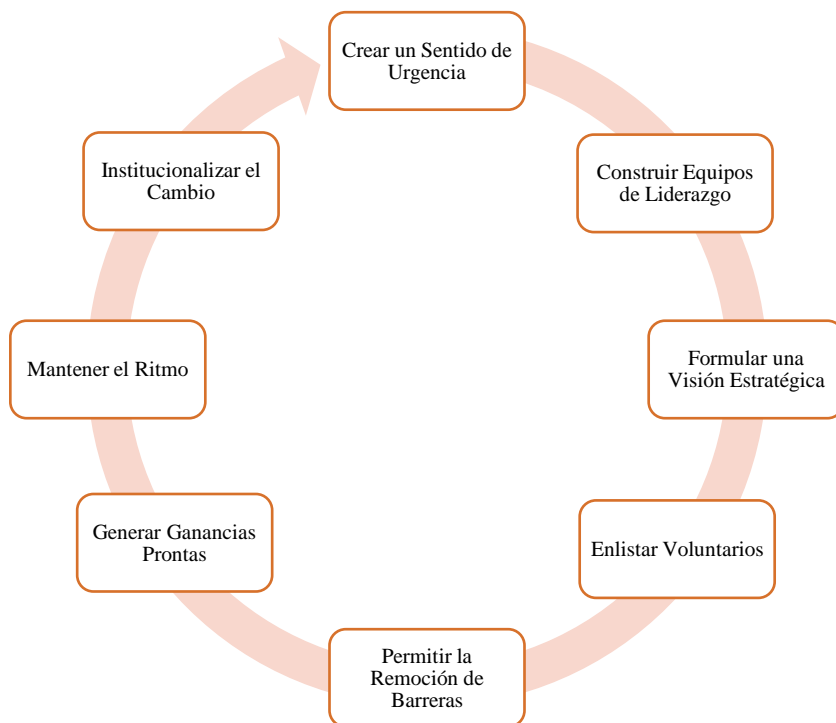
Crear un Sentido de Urgencia

Construir Equipos de Liderazgo

Formular una Visión Estratégica

Enlistar Voluntarios

Permitir la Remoción de Barreras

Generar Ganancias Prontas

Mantener el Ritmo

Institucionalizar el Cambio